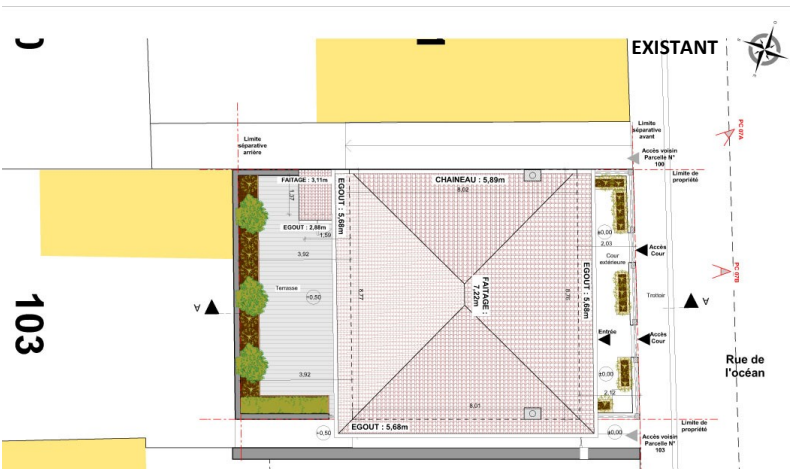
EXISTANT

Limite séparative arrière

Limite séparative avant

Accès voisin Parcelle N° 100

Limite de propriété

FAITAGE : 3,11m

1,37

EGOUT : 2,88m

1,59

3,92

Terrasse

±0,50

3,92

EGOUT : 5,68m

CHAINEAU : 5,89m

8,02

6,77

FAITAGE : 7,22m

6,76

EGOUT : 5,68m

8,01

EGOUT : 5,68m

±0,50

±0,00

2,03

Accès Cour

Cour extérieure

Trottoir

Entrée

Accès Cour

±0,00

2,10

±0,00

Accès voisin Parcelle N° 103

Limite de propriété

Rue de l'océan

PC 07A

PC 07B

A

A

103

2